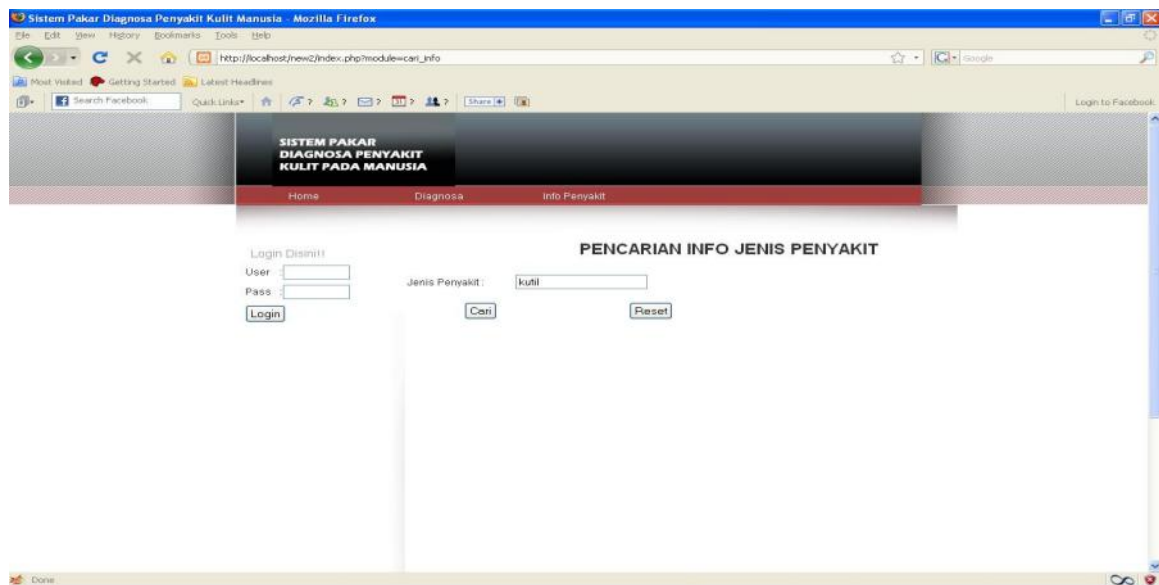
Sistem Pakar Diagnosa Penyakit Kulit Manusia - Mozilla Firefox

File Edit View History Bookmarks Tools Help

http://localhost/new2/index.php?module=cari_info

Google

Most Visited Getting Started Latest Headlines

Search Facebook Quick Links Share Login to Facebook

SISTEM PAKAR DIAGNOSA PENYAKIT KULIT PADA MANUSIA

Home Diagnosa Info Penyakit

Login Disini!!

User :

Pass :

Login

PENCARIAN INFO JENIS PENYAKIT

Jenis Penyakit : kutil

Cari Reset

Done